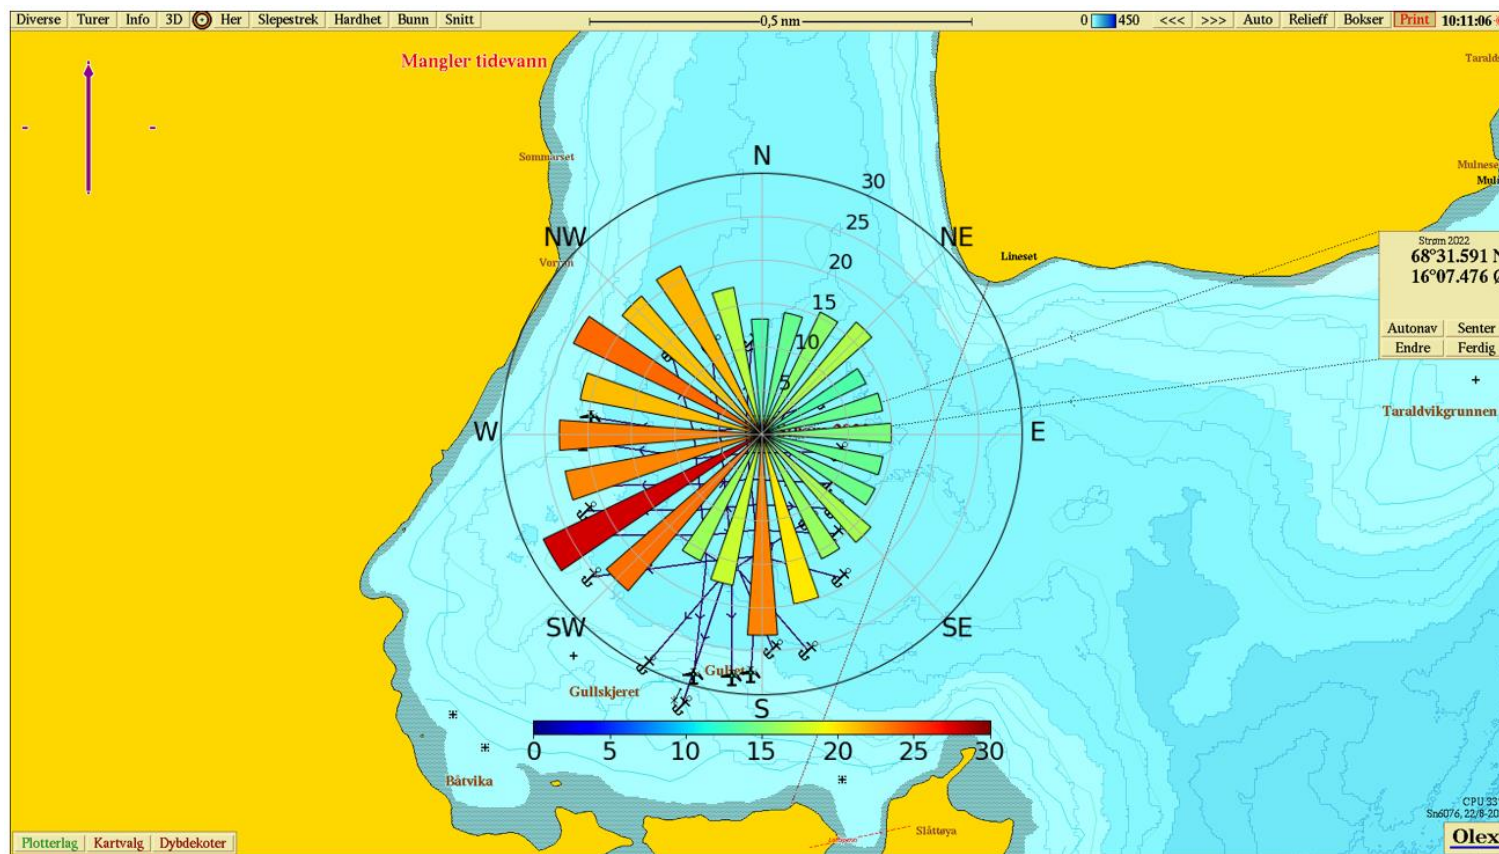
Diverse | Turer | Info | 3D | Her | Slepestrek | Hardhet | Bunn | Snitt

0,5 nm

0 450 <<< >>> Auto Relieff Bokser Print 10:11:06

Mangler tidevann

Sommarset

Taralds

Mulnese
Mul

N
30
25
20
15
10
5
NW
NE
W
E
SW
SE
S

Vorren

Lineset

Strøm 2022
68°31.591 N
16°07.476 Ø

Autonav | Senter
Endre | Ferdig

Taraldvikgrunnen

Gullskjeret

Gullet

0 5 10 15 20 25 30

Båtvika

Slåttøya

CPU 33
Sn6076, 22/8-20

Olex

Plotterlag | Kartvalg | Dybdekoter